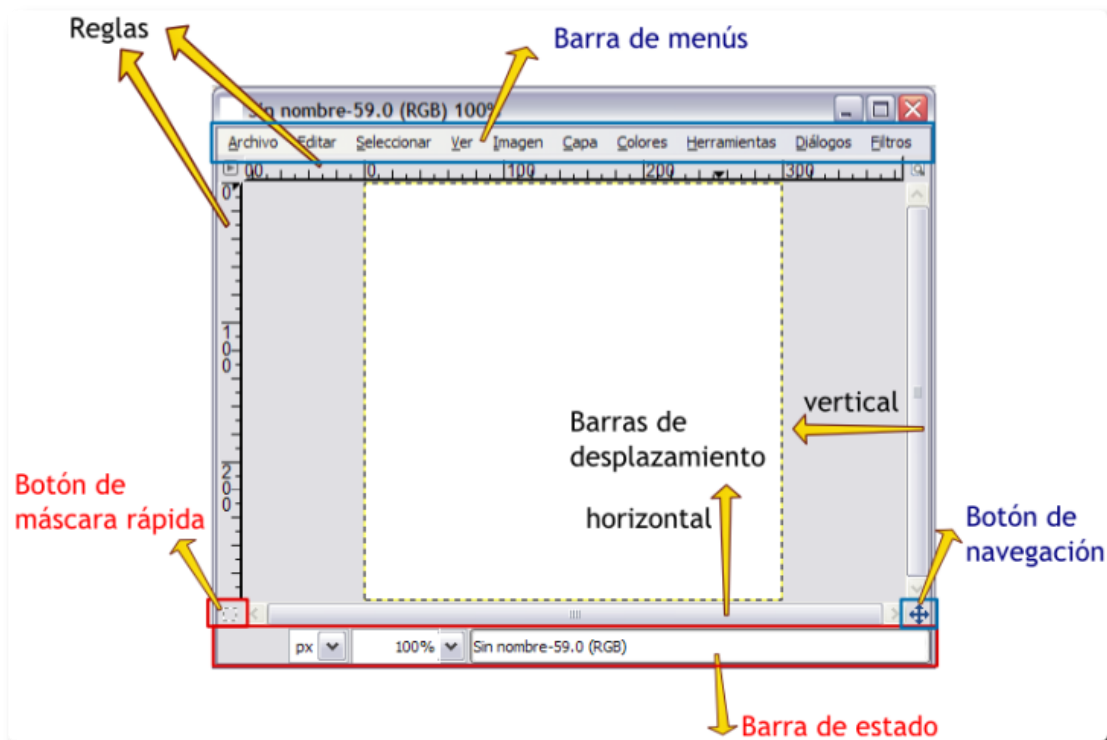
Reglas

Barra de menús

Sin nombre-59.0 (RGB) 100%

Archivo Editar Seleccionar Ver Imagen Capa Colores Herramientas Diálogos Filtros

00 0 100 200 300

0

100

200

vertical

Barras de desplazamiento

horizontal

Botón de máscara rápida

Botón de navegación

px 100% Sin nombre-59.0 (RGB)

Barra de estado